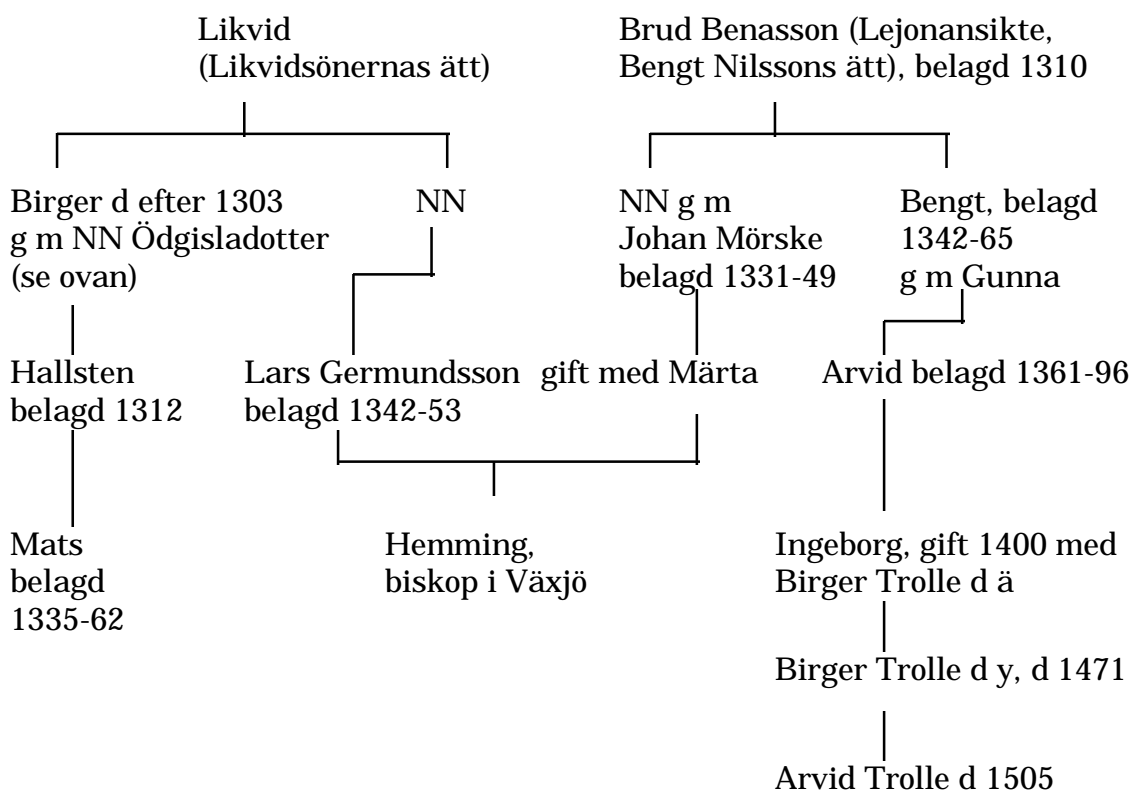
Likvid
(Likvidsönernas ätt)

Brud Benasson (Lejonansikte, Bengt Nilssons ätt), belagd 1310

Birger d efter 1303
g m NN Ödgisladotter
(se ovan)

NN

NN g m
Johan Mörske
belagd 1331-49

Bengt, belagd
1342-65
g m Gunna

Hallsten
belagd 1312

Lars Germundsson gift med Märta
belagd 1342-53

Arvid belagd 1361-96

Mats
belagd
1335-62

Hemming,
biskop i Växjö

Ingeborg, gift 1400 med
Birger Trolle d ä

Birger Trolle d y, d 1471

Arvid Trolle d 1505